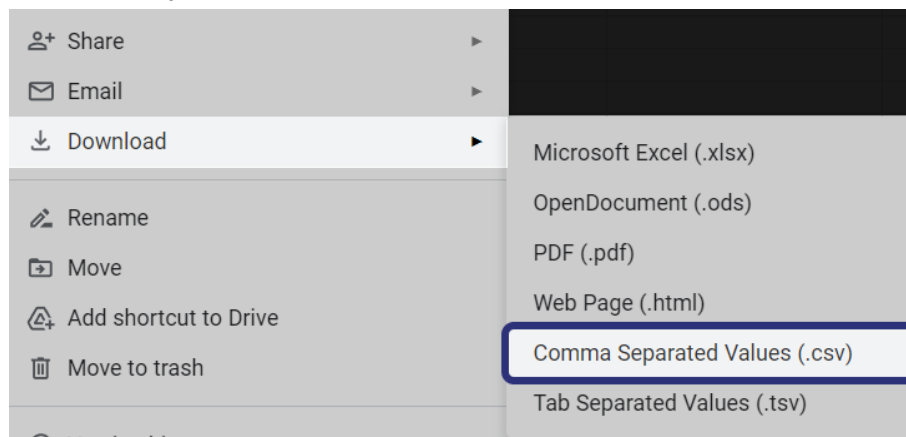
Share

Email

Download

Rename

Move

Add shortcut to Drive

Move to trash

Microsoft Excel (.xlsx)

OpenDocument (.ods)

PDF (.pdf)

Web Page (.html)

Comma Separated Values (.csv)

Tab Separated Values (.tsv)